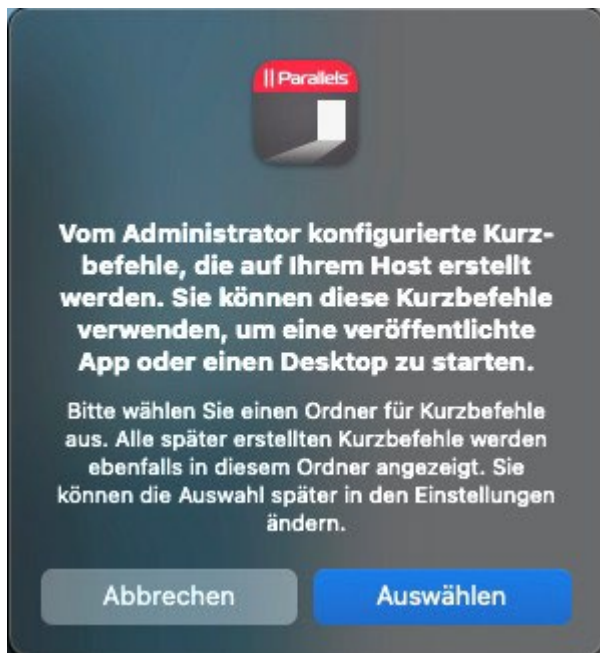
|| Parallels

Vom Administrator konfigurierte Kurzbefehle, die auf Ihrem Host erstellt werden. Sie können diese Kurzbefehle verwenden, um eine veröffentlichte App oder einen Desktop zu starten.

Bitte wählen Sie einen Ordner für Kurzbefehle aus. Alle später erstellten Kurzbefehle werden ebenfalls in diesem Ordner angezeigt. Sie können die Auswahl später in den Einstellungen ändern.

Abbrechen

Auswählen